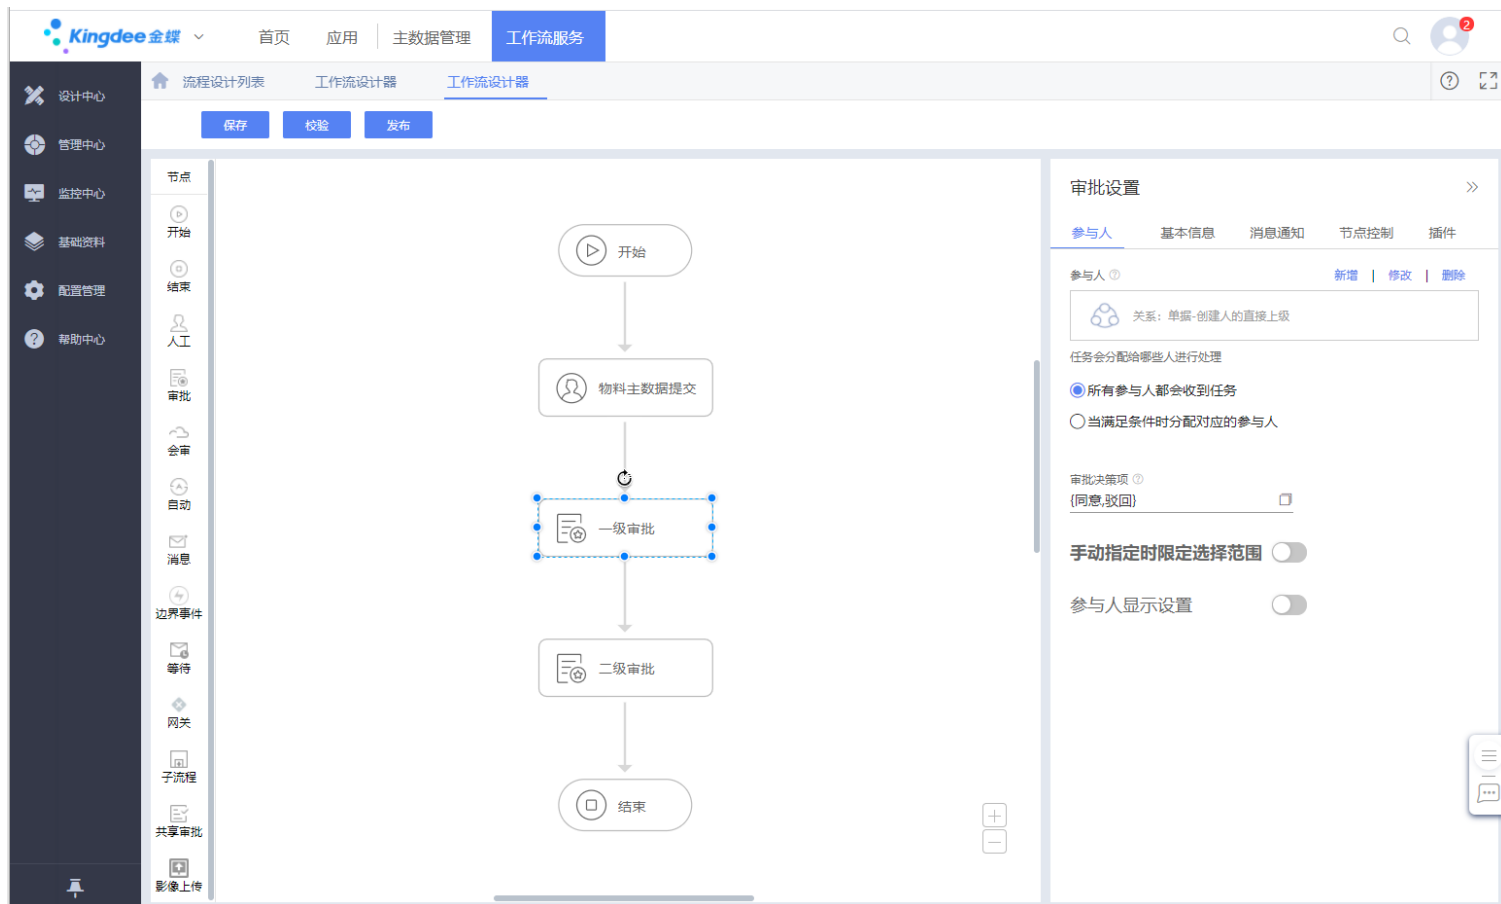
Kingdee金蝶

首页 应用 主数据管理 工作流服务

2

设计中心
管理中心
监控中心
基础资料
配置管理
帮助中心

流程设计列表 工作流设计器 工作流设计器

保存 校验 发布

节点
开始
结束
人工
审批
会审
自动
消息
边界事件
等待
网关
子流程
共享审批
影像上传

开始
物料主数据提交
一级审批
二级审批
结束

审批设置

参与人 基本信息 消息通知 节点控制 插件

参与人 新增 | 修改 | 删除

关系：单据-创建人的直接上级

任务会分配给哪些人进行处理

所有参与人都会收到任务

当满足条件时分配对应的参与人

审批决策项

{同意,驳回}

手动指定时限定选择范围

参与人显示设置